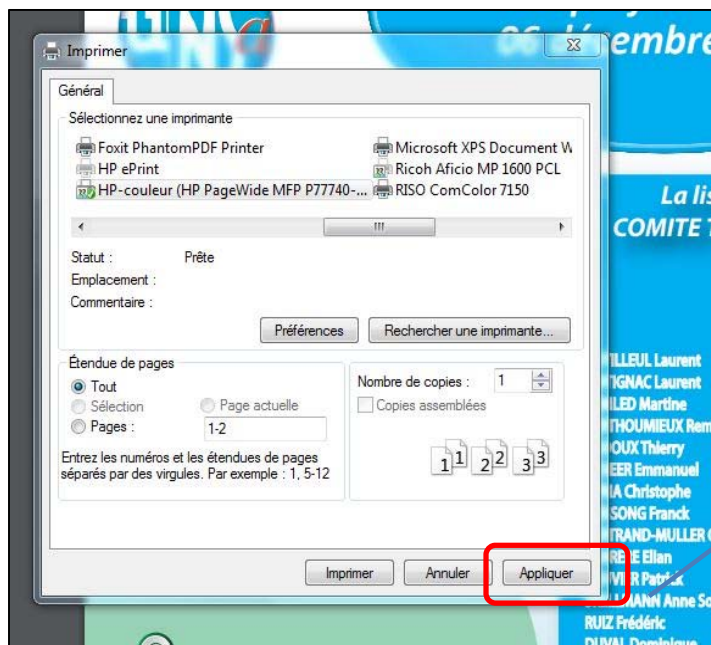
Imprimer

Général

Sélectionnez une imprimante

Foxit PhantomPDF Printer
HP ePrint
HP-couleur (HP PageWide MFP P77740-...
Microsoft XPS Document W
Ricoh Aficio MP 1600 PCL
RISO ComColor 7150

Statut : Prête
Emplacement :
Commentaire :

Préférences
Rechercher une imprimante...

Étendue de pages
Tout
Sélection
Page actuelle
Pages : 1-2

Entrez les numéros et les étendues de pages séparés par des virgules. Par exemple : 1, 5-12

Nombre de copies : 1
Copies assemblées

1 1 2 2 3 3

Imprimer
Annuler
Appliquer

06 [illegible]embre
La lis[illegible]
COMITE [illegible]
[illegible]ILLEUL Laurent
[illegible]IGNAC Laurent
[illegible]ILED Martine
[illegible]THOUMIEUX Rem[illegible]
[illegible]OUX Thierry
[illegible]EER Emmanuel
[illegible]A Christophe
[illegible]SONG Franck
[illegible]TRAND-MULLER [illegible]
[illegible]RE Ellan
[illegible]VIER Patrick
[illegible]MANN Anne So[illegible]
RUIZ Frédéric
DUVAL Dominique